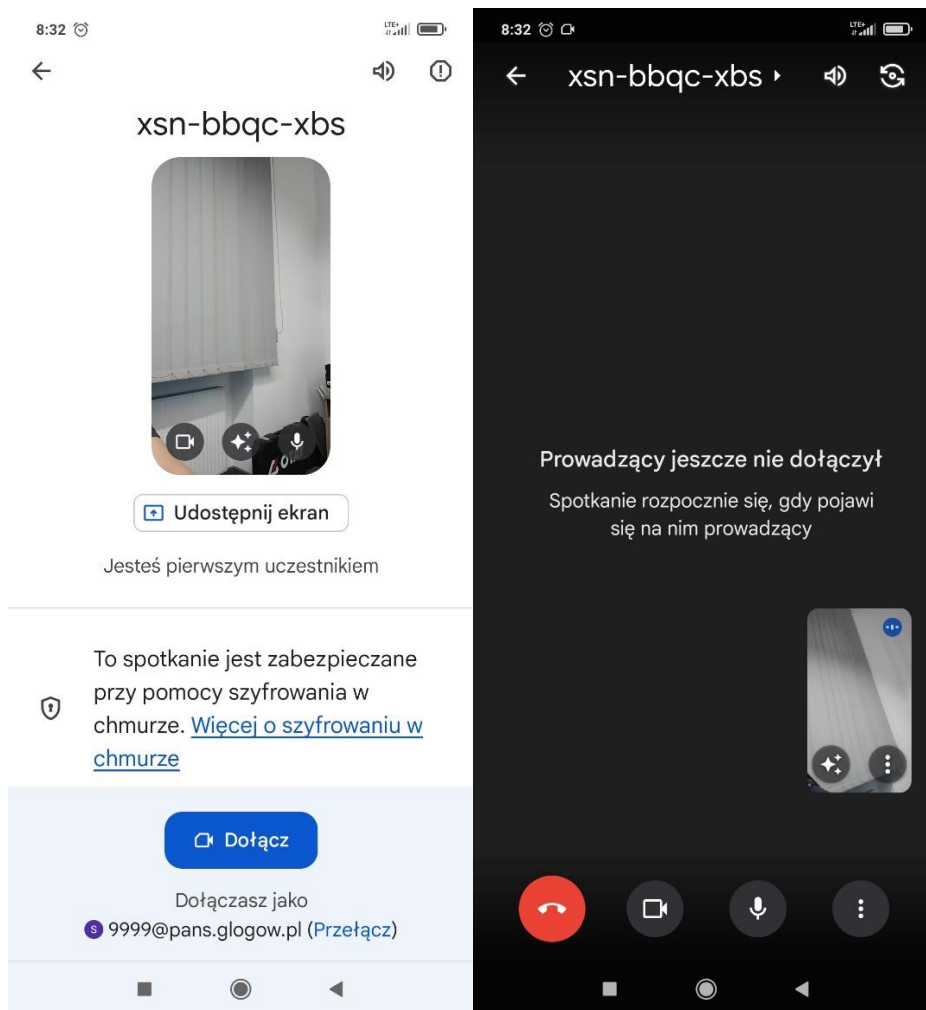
8:32

xsn-bbqc-xbs

Udostępnij ekran

Jesteś pierwszym uczestnikiem

To spotkanie jest zabezpieczane przy pomocy szyfrowania w chmurze. Więcej o szyfrowaniu w chmurze

Dołącz

Dołączasz jako
S 9999@pans.glogow.pl (Przełącz)

8:32

xsn-bbqc-xbs

Prowadzący jeszcze nie dołączył

Spotkanie rozpocznie się, gdy pojawi się na nim prowadzący